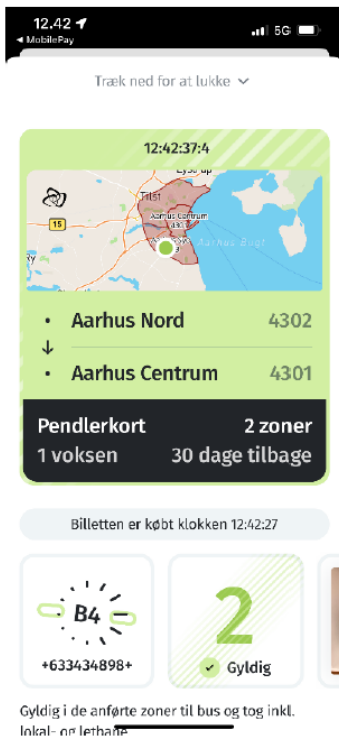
12.42
◂ MobilePay
5G

Træk ned for at lukke

12:42:37:4

Lystrup
T151
Aarhus Centrum
15
Aarhus Bugt

Aarhus Nord 4302
Aarhus Centrum 4301

Pendlerkort 2 zoner
1 voksen 30 dage tilbage

Billetten er købt klokken 12:42:27

B4
+633434898+

2
Gyldig

Gyldig i de anførte zoner til bus og tog inkl. lokal- og letbane